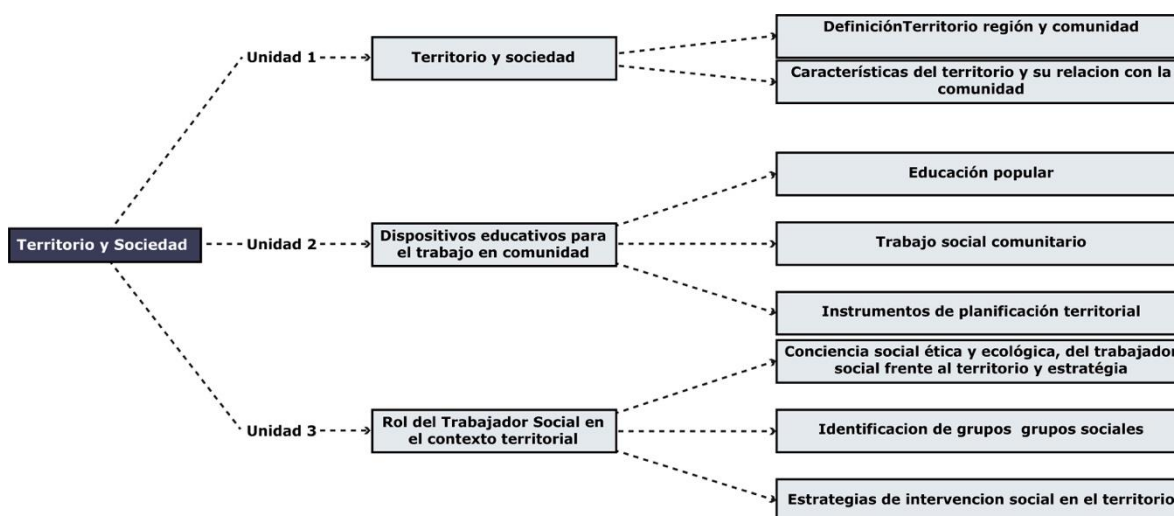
Territorio y Sociedad

Unidad 1

Territorio y sociedad

DefiniciónTerritorio región y comunidad

Características del territorio y su relacion con la comunidad

Unidad 2

Dispositivos educativos para el trabajo en comunidad

Educación popular

Trabajo social comunitario

Instrumentos de planificación territorial

Unidad 3

Rol del Trabajador Social en el contexto territorial

Conciencia social ética y ecológica, del trabajador social frente al territorio y estratégia

Identificacion de grupos grupos sociales

Estrategias de intervencion social en el territorio